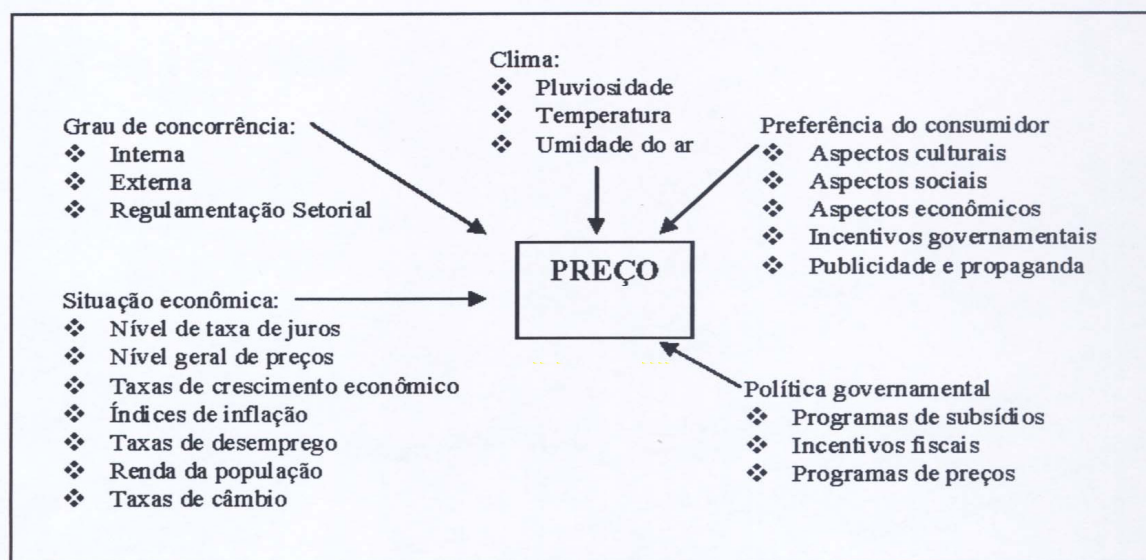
Clima:
❖ Pluviosidade
❖ Temperatura
❖ Umidade do ar

Grau de concorrência:
❖ Interna
❖ Externa
❖ Regulamentação Setorial

Preferência do consumidor
❖ Aspectos culturais
❖ Aspectos sociais
❖ Aspectos econômicos
❖ Incentivos governamentais
❖ Publicidade e propaganda

PREÇO

Situação econômica:
❖ Nível de taxa de juros
❖ Nível geral de preços
❖ Taxas de crescimento econômico
❖ Índices de inflação
❖ Taxas de desemprego
❖ Renda da população
❖ Taxas de câmbio

Política governamental
❖ Programas de subsídios
❖ Incentivos fiscais
❖ Programas de preços